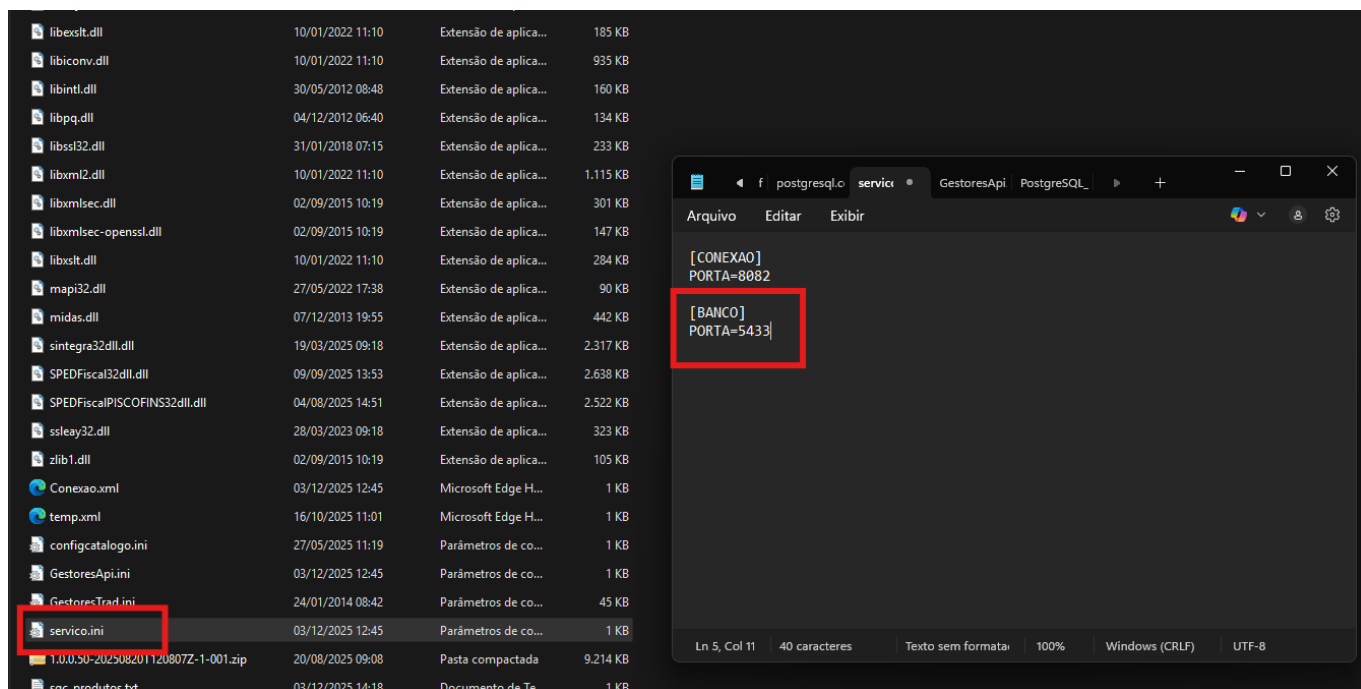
| | | | |
|---|---|---|---|
| libexslt.dll | 10/01/2022 11:10 | Extensão de aplica... | 185 KB |
| libiconv.dll | 10/01/2022 11:10 | Extensão de aplica... | 935 KB |
| libintl.dll | 30/05/2012 08:48 | Extensão de aplica... | 160 KB |
| libpq.dll | 04/12/2012 06:40 | Extensão de aplica... | 134 KB |
| libssl32.dll | 31/01/2018 07:15 | Extensão de aplica... | 233 KB |
| libxml2.dll | 10/01/2022 11:10 | Extensão de aplica... | 1.115 KB |
| libxmlsec.dll | 02/09/2015 10:19 | Extensão de aplica... | 301 KB |
| libxmlsec-openssl.dll | 02/09/2015 10:19 | Extensão de aplica... | 147 KB |
| libxslt.dll | 10/01/2022 11:10 | Extensão de aplica... | 284 KB |
| mapi32.dll | 27/05/2022 17:38 | Extensão de aplica... | 90 KB |
| midas.dll | 07/12/2013 19:55 | Extensão de aplica... | 442 KB |
| sintegra32dll.dll | 19/03/2025 09:18 | Extensão de aplica... | 2.317 KB |
| SPEDFiscal32dll.dll | 09/09/2025 13:53 | Extensão de aplica... | 2.638 KB |
| SPEDFiscalPISCOFINS32dll.dll | 04/08/2025 14:51 | Extensão de aplica... | 2.522 KB |
| ssleay32.dll | 28/03/2023 09:18 | Extensão de aplica... | 323 KB |
| zlib1.dll | 02/09/2015 10:19 | Extensão de aplica... | 105 KB |
| Conexao.xml | 03/12/2025 12:45 | Microsoft Edge H... | 1 KB |
| temp.xml | 16/10/2025 11:01 | Microsoft Edge H... | 1 KB |
| configcatalogo.ini | 27/05/2025 11:19 | Parâmetros de co... | 1 KB |
| GestoresApi.ini | 03/12/2025 12:45 | Parâmetros de co... | 1 KB |
| GestoresTrad.ini | 24/01/2014 08:42 | Parâmetros de co... | 45 KB |
| servico.ini | 03/12/2025 12:45 | Parâmetros de co... | 1 KB |
| 1.0.0.50-20250820112807Z-1-001.zip | 20/08/2025 09:08 | Pasta compactada | 9.214 KB |
| sgc_produtos.txt | 03/12/2025 14:18 | Documento de Te... | 1 KB |

f postgresql.c servic• GestoresApi PostgreSQL_ +

Arquivo Editar Exibir

[CONEXAO]
PORTA=8082

[BANCO]
PORTA=5433

Ln 5, Col 11 | 40 caracteres | Texto sem formata | 100% | Windows (CRLF) | UTF-8